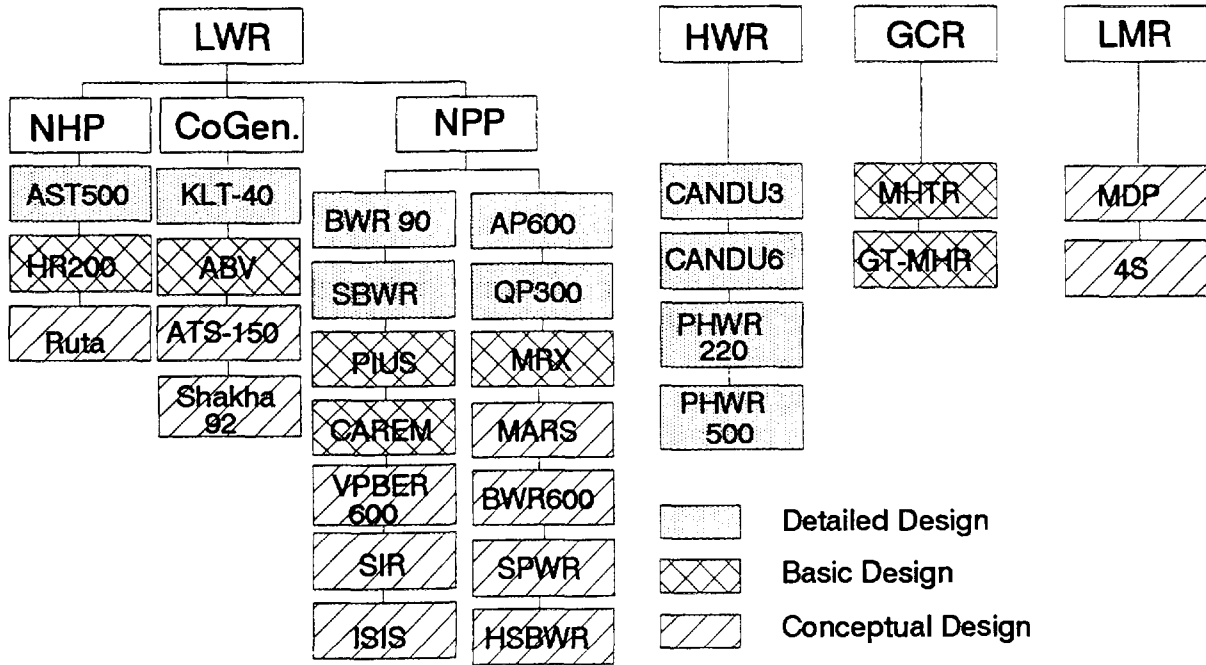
LWR

NHP

AST500

HR200

Ruta

CoGen.

KLT-40

ABV

ATS-150

Shakha 92

NPP

BWR 90

SBWR

PIUS

CAREM

VPBER 600

SIR

ISIS

AP600

QP300

MRX

MARS

BWR600

SPWR

HSBWR

HWR

CANDU3

CANDU6

PHWR 220

PHWR 500

GCR

MHTR

GT-MHR

LMR

MDP

4S

Detailed Design

Basic Design

Conceptual Design